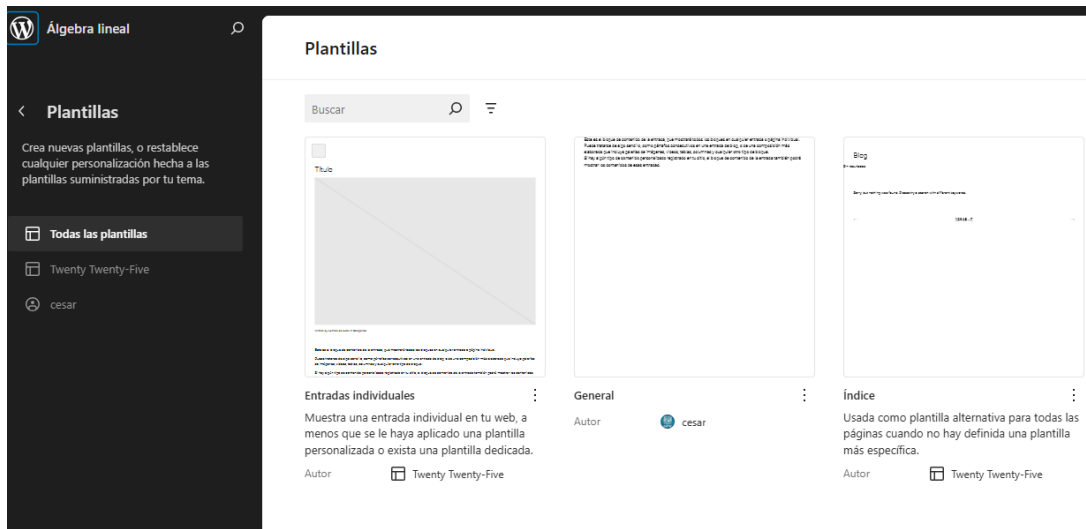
Álgebra lineal

Plantillas

Crea nuevas plantillas, o restablece cualquier personalización hecha a las plantillas suministradas por tu tema.

Todas las plantillas

Twenty Twenty-Five

cesar

Plantillas

Buscar

Título

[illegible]

Este es el bloque de contenido de la entrada, que mostrará todos los bloques en cualquier entrada o página individual. Puede tratarse de algo sencillo, como párrafos consecutivos en una entrada de blog, o de una composición más elaborada que incluya galerías de imágenes, vídeos, tablas, columnas y cualquier otro tipo de bloque. Si hay algún tipo de contenido personalizado registrado en tu sitio, el bloque de contenido de la entrada también podrá mostrar los contenidos de esas entradas.

Blog

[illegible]

Entradas individuales

Muestra una entrada individual en tu web, a menos que se le haya aplicado una plantilla personalizada o exista una plantilla dedicada.

Autor Twenty Twenty-Five

General

Autor cesar

Índice

Usada como plantilla alternativa para todas las páginas cuando no hay definida una plantilla más específica.

Autor Twenty Twenty-Five